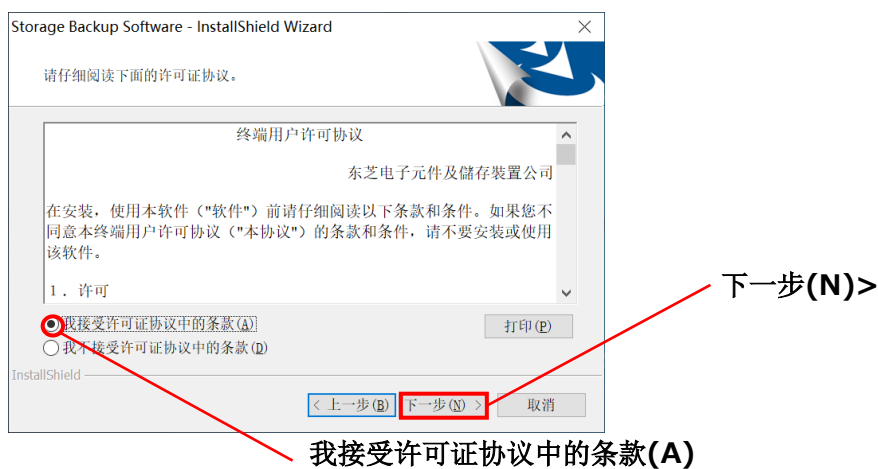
Storage Backup Software - InstallShield Wizard

请仔细阅读下面的许可证协议。

终端用户许可协议

东芝电子元件及储存装置公司

在安装，使用本软件（"软件"）前请仔细阅读以下条款和条件。如果您不同意本终端用户许可协议（"本协议"）的条款和条件，请不要安装或使用该软件。

1．许可

我接受许可证协议中的条款(A)

我不接受许可证协议中的条款(D)

打印(P)

InstallShield

< 上一步(B)

下一步(N) >

取消

下一步(N)>

我接受许可证协议中的条款(A)